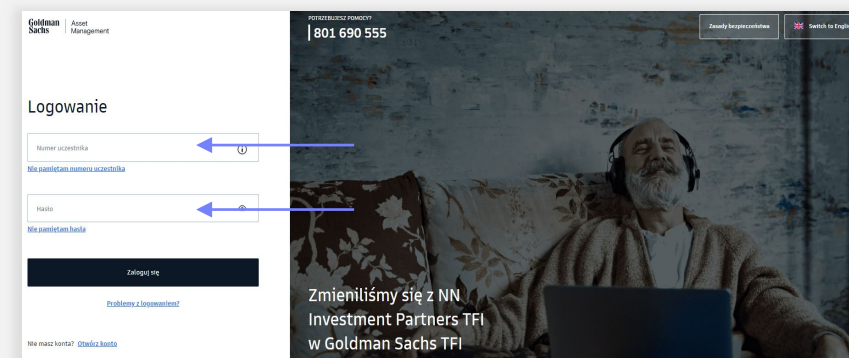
Goldman Sachs | Asset Management

POTRZEBUJESZ POMOCY?
801 690 555

Zasady bezpieczeństwa

Switch to Engli

Logowanie

Numer uczestnika

Nie pamiętam numeru uczestnika

Hasło

Nie pamiętam hasła

Zaloguj się

Problemy z logowaniem?

Nie masz konta? Otwórz konto

Zmieniliśmy się z NN Investment Partners TFI w Goldman Sachs TFI